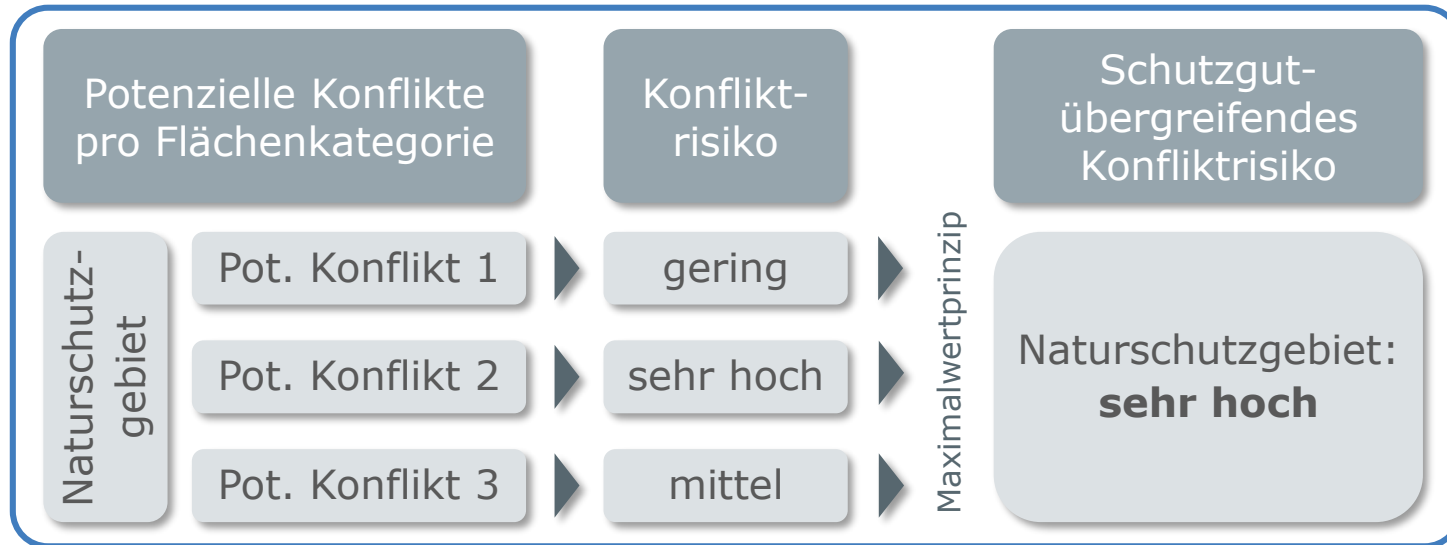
Potenzielle Konflikte pro Flächenkategorie

Konfliktrisiko

Schutzgutübergreifendes Konfliktrisiko

Naturschutzgebiet

Pot. Konflikt 1

gering

Pot. Konflikt 2

sehr hoch

Pot. Konflikt 3

mittel

Maximalwertprinzip

Naturschutzgebiet: **sehr hoch**